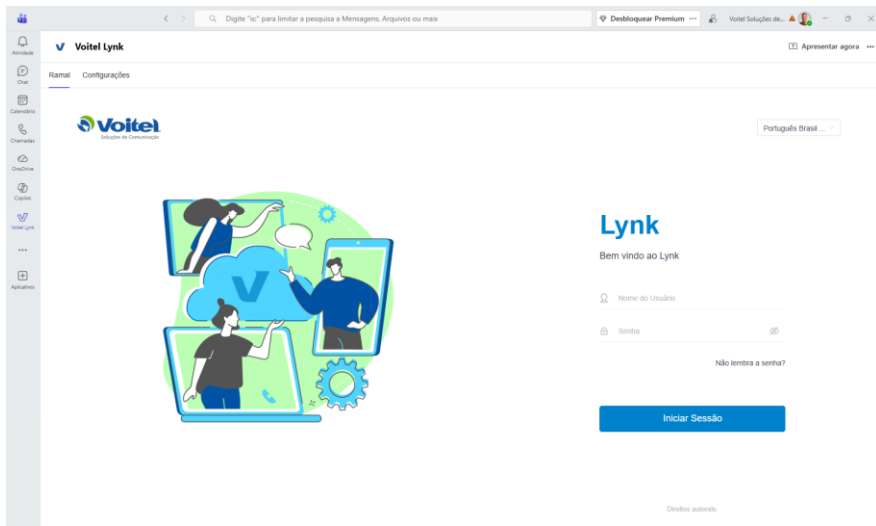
Digite "ic" para limitar a pesquisa a Mensagens, Arquivos ou mais

Desbloquear Premium

Voitel Soluções de...

Atividade

Chat

Calendário

Chamadas

OneDrive

Copilot

Voitel Lynk

Aplicativos

Voitel Lynk

Apresentar agora

Ramal

Configurações

Voitel
Soluções de Comunicação

Português Brasil ...

Lynk

Bem vindo ao Lynk

Nome do Usuário

Senha

Não lembra a senha?

Iniciar Sessão

Direitos autorais